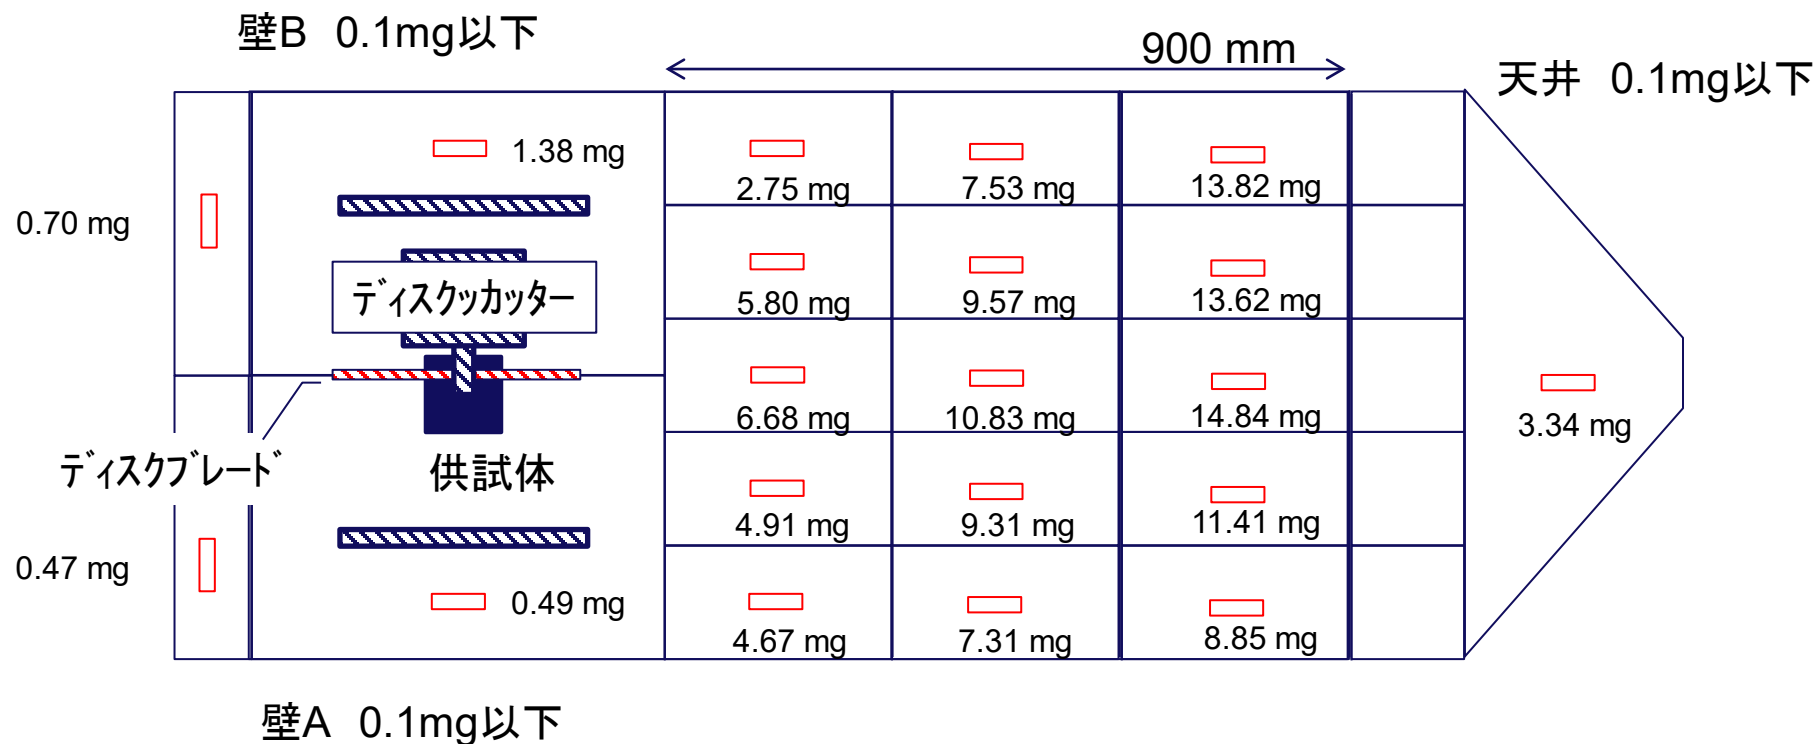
壁B 0.1mg以下

900 mm

天井 0.1mg以下

1.38 mg

2.75 mg

7.53 mg

13.82 mg

0.70 mg

ディスクカッター

5.80 mg

9.57 mg

13.62 mg

6.68 mg

10.83 mg

14.84 mg

3.34 mg

ディスクブレード

供試体

4.91 mg

9.31 mg

11.41 mg

0.47 mg

0.49 mg

4.67 mg

7.31 mg

8.85 mg

壁A 0.1mg以下